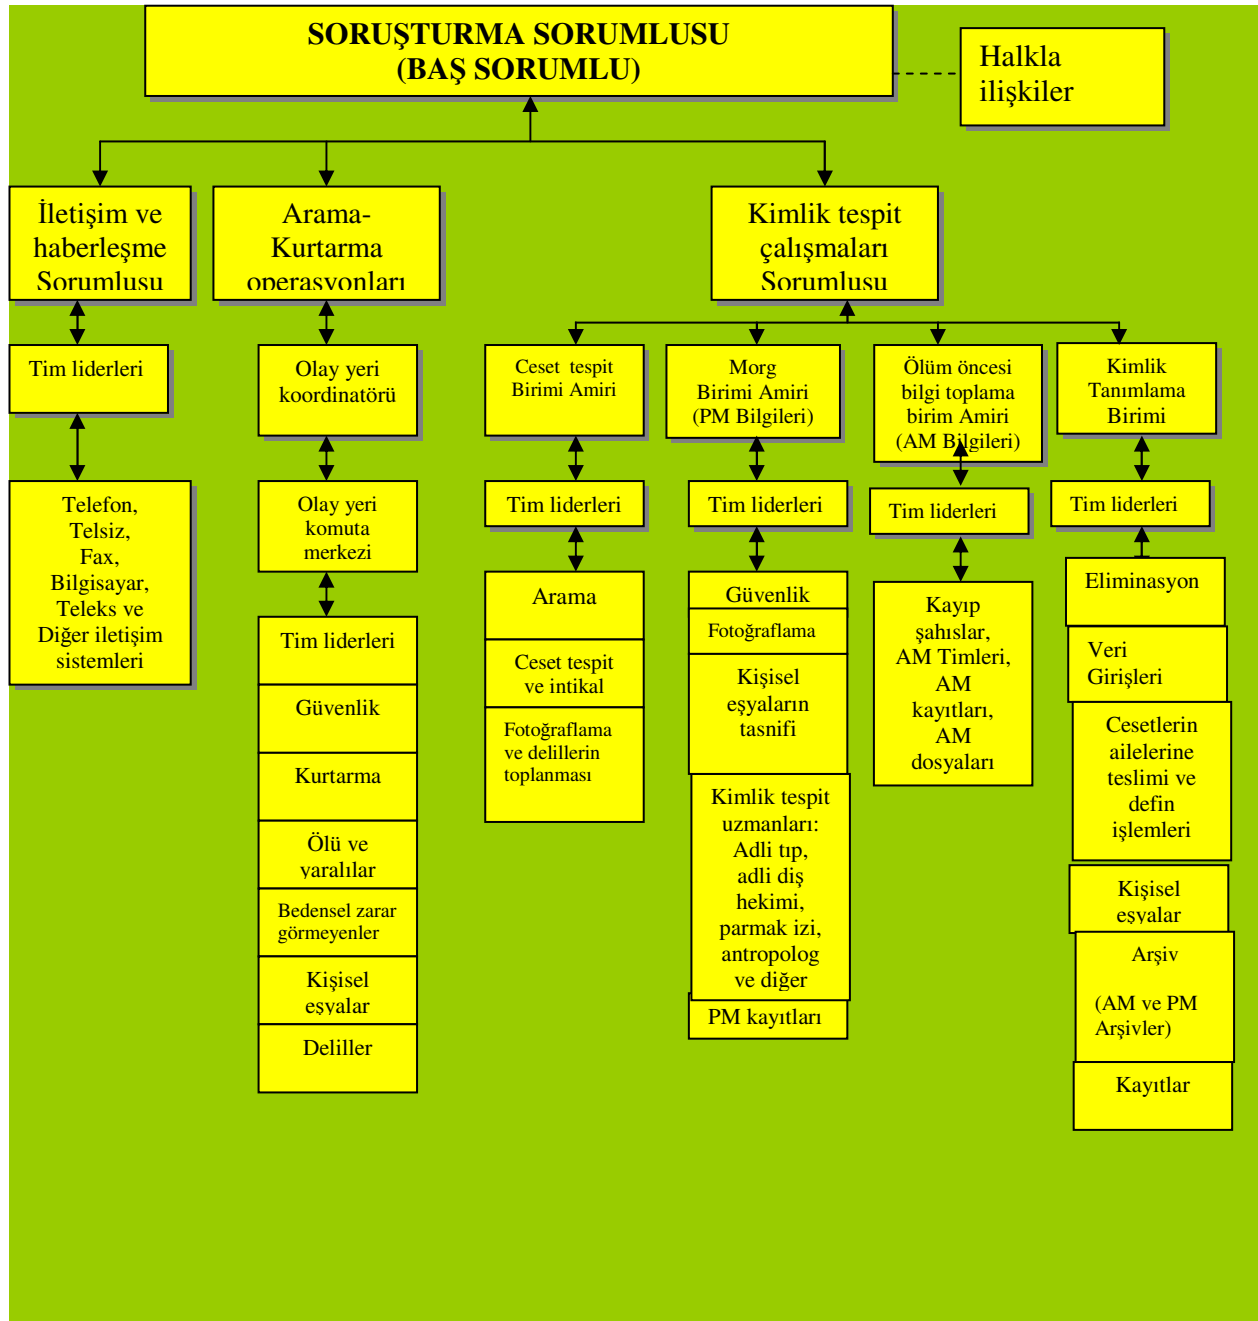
SORUŞTURMA SORUMLUSU
(BAŞ SORUMLU)

Halkla ilişkiler

İletişim ve haberleşme Sorumlusu

Tim liderleri

Telefon, Telsiz, Fax, Bilgisayar, Teleks ve Diğer iletişim sistemleri

Arama-Kurtarma operasyonları

Olay yeri koordinatörü

Olay yeri komuta merkezi

Tim liderleri

Güvenlik

Kurtarma

Ölü ve yaralılar

Bedensel zarar görmeyenler

Kişisel eşyalar

Deliller

Kimlik tespit çalışmaları Sorumlusu

Ceset tespit Birimi Amiri

Tim liderleri

Arama

Ceset tespit ve intikal

Fotoğraflama ve delillerin toplanması

Morg Birimi Amiri (PM Bilgileri)

Tim liderleri

Güvenlik

Fotoğraflama

Kişisel eşyaların tasnifi

Kimlik tespit uzmanları: Adli tıp, adli diş hekimi, parmak izi, antropolog ve diğer

PM kayıtları

Ölüm öncesi bilgi toplama birim Amiri (AM Bilgileri)

Tim liderleri

Kayıp şahıslar, AM Timleri, AM kayıtları, AM dosyaları

Kimlik Tanımlama Birimi

Tim liderleri

Eliminasyon

Veri Girişleri

Cesetlerin ailelerine teslimi ve defin işlemleri

Kişisel eşyalar

Arşiv

(AM ve PM Arşivler)

Kayıtlar